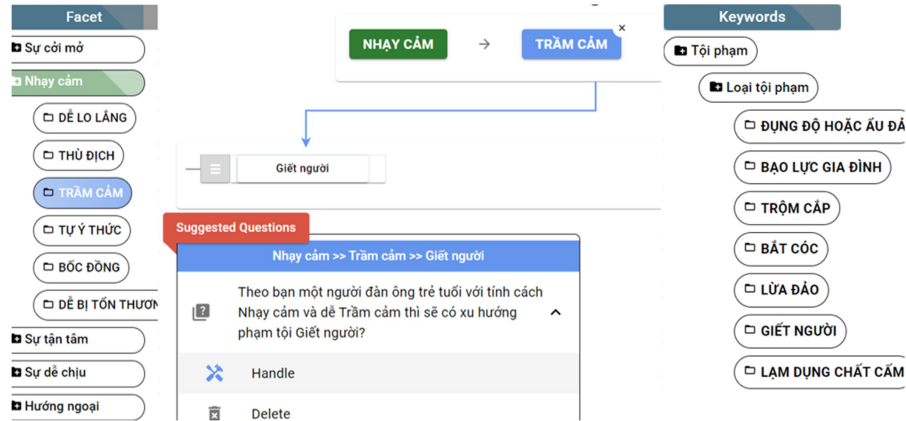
Facet

Sự cởi mở

Nhạy cảm

DỄ LO LẮNG

THÙ ĐỊCH

TRẦM CẢM

TỰ Ý THỨC

BỐC ĐỒNG

DỄ BỊ TỔN THƯƠN

Sự tận tâm

Sự dễ chịu

Hướng ngoại

NHẠY CẢM

TRẦM CẢM

×

Giết người

Suggested Questions

Nhạy cảm >> Trầm cảm >> Giết người

Theo bạn một người đàn ông trẻ tuổi với tính cách Nhạy cảm và dễ Trầm cảm thì sẽ có xu hướng phạm tội Giết người?

Handle

Delete

Keywords

Tội phạm

Loại tội phạm

ĐỤNG ĐỘ HOẶC ẨU ĐẢ

BẠO LỰC GIA ĐÌNH

TRỘM CẮP

BẮT CÓC

LỪA ĐẢO

GIẾT NGƯỜI

LẠM DỤNG CHẤT CẤM